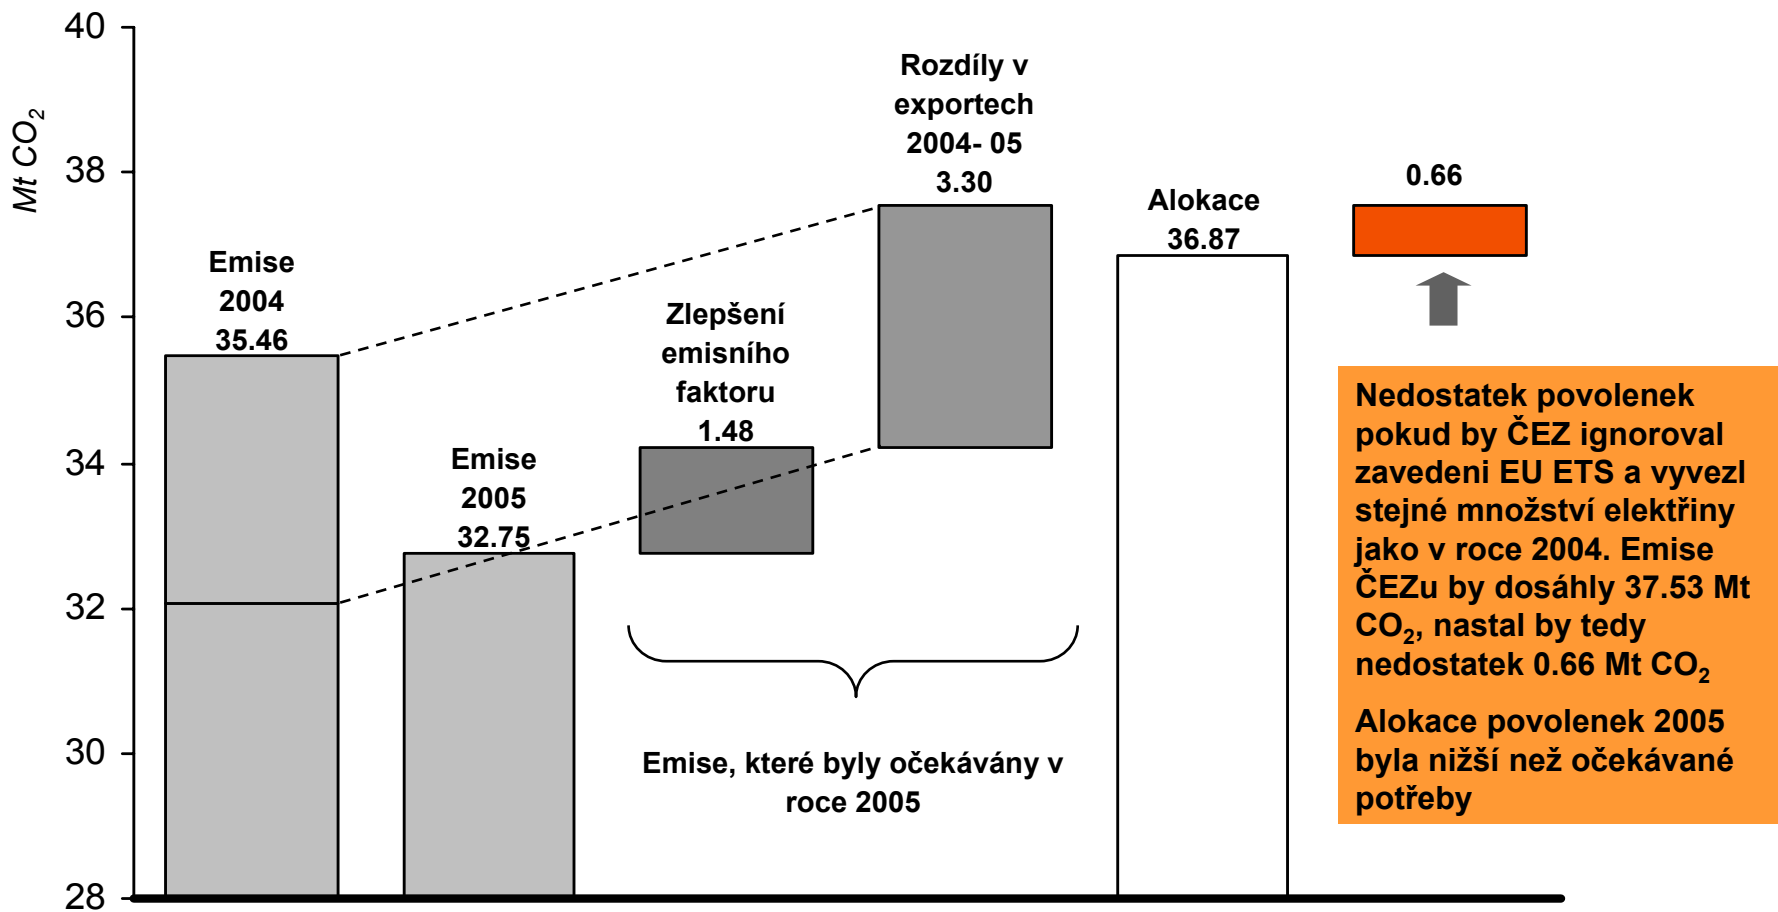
40

38

36

34

32

30

28

Mt $CO_2$

Emise 2004 35.46

Emise 2005 32.75

Zlepšení emisního faktoru 1.48

Rozdíly v exportech 2004- 05 3.30

Alokace 36.87

0.66

Emise, které byly očekávány v roce 2005

Nedostatek povolenek pokud by ČEZ ignoroval zavedeni EU ETS a vyvezl stejné množství elektřiny jako v roce 2004. Emise ČEZu by dosáhly 37.53 Mt $CO_2$, nastal by tedy nedostatek 0.66 Mt $CO_2$

Alokace povolenek 2005 byla nižší než očekávané potřeby